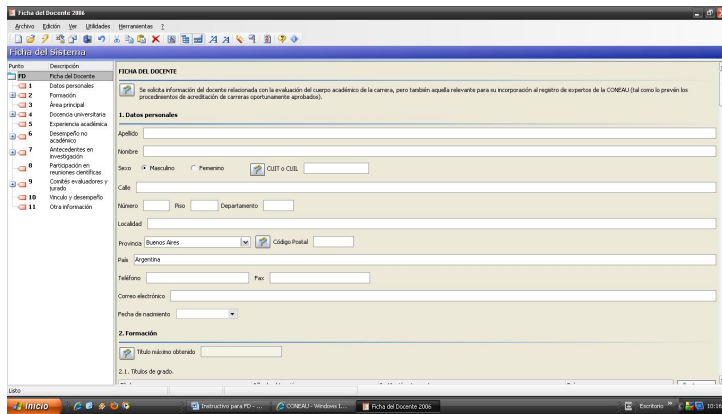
Ficha del Docente 2006

Archivo Edición Ver Utilidades Herramientas ?

Ficha del Sistema

| Punto | Descripción |
|---|---|
| FD | Ficha del Docente |
| 1 | Datos personales |
| 2 | Formación |
| 3 | Área principal |
| 4 | Docencia universitaria |
| 5 | Experiencia académica |
| 6 | Desempeño no académico |
| 7 | Antecedentes en investigación |
| 8 | Participación en reuniones científicas |
| 9 | Comités evaluadores y jurado |
| 10 | Vínculo y desempeño |
| 11 | Otra información |

FICHA DEL DOCENTE

Se solicita información del docente relacionada con la evaluación del cuerpo académico de la carrera, pero también aquella relevante para su incorporación al registro de expertos de la CONEAU (tal como lo prevén los procedimientos de acreditación de carreras oportunamente aprobados).

1. Datos personales

Apellido

Nombre

Sexo Masculino Femenino CUIT o CUIL

Calle

Número Piso Departamento

Localidad

Provincia Buenos Aires Código Postal

País Argentina

Teléfono Fax

Correo electrónico

Fecha de nacimiento

2. Formación

Título máximo obtenido

2.1. Títulos de grado.

Listo

Inicio Instructivo para FD - ... CONEAU - Windows I... Ficha del Docente 2006 Escritorio 10:16